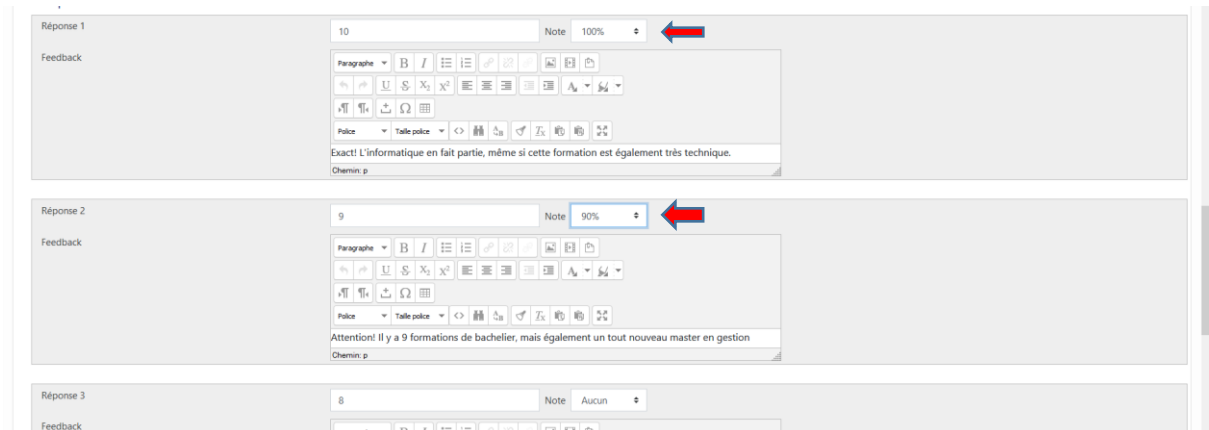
Réponse 1

10

Note 100%

Feedback

Paragraphe B I

U S $X_2$ $X^2$ A

Ω

Police Taille police

Exact! L'informatique en fait partie, même si cette formation est également très technique.

Chemin: p

Réponse 2

9

Note 90%

Feedback

Paragraphe B I

U S $X_2$ $X^2$ A

Ω

Police Taille police

Attention! Il y a 9 formations de bachelier, mais également un tout nouveau master en gestion

Chemin: p

Réponse 3

8

Note Aucun

Feedback